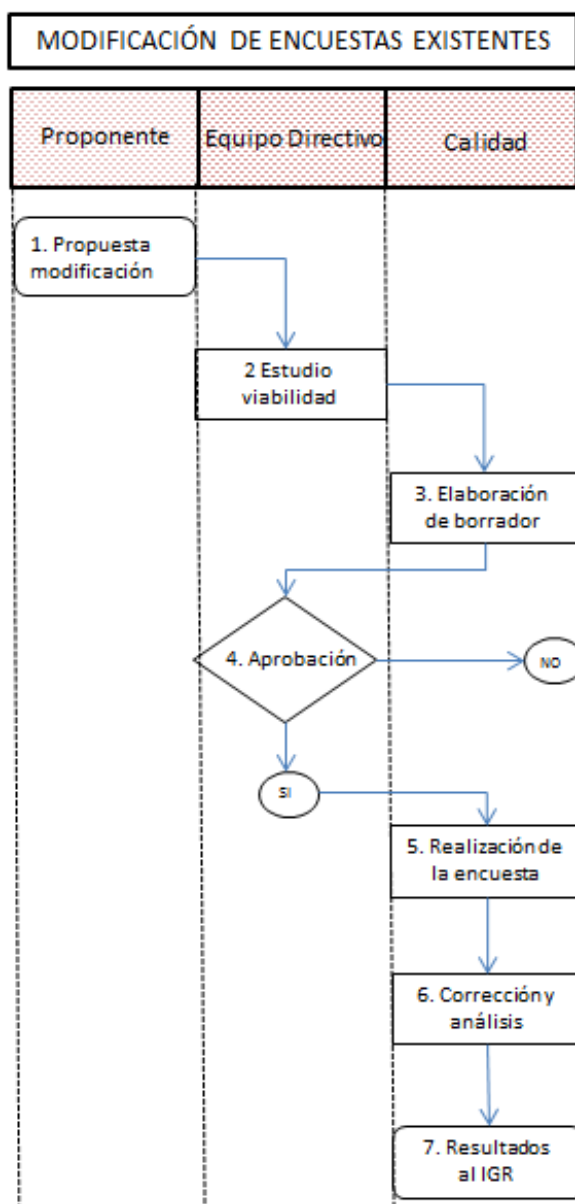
MODIFICACIÓN DE ENCUESTAS EXISTENTES

Proponente

Equipo Directivo

Calidad

1. Propuesta modificación

2 Estudio viabilidad

3. Elaboración de borrador

4. Aprobación

NO

SI

5. Realización de la encuesta

6. Corrección y análisis

7. Resultados al IGR